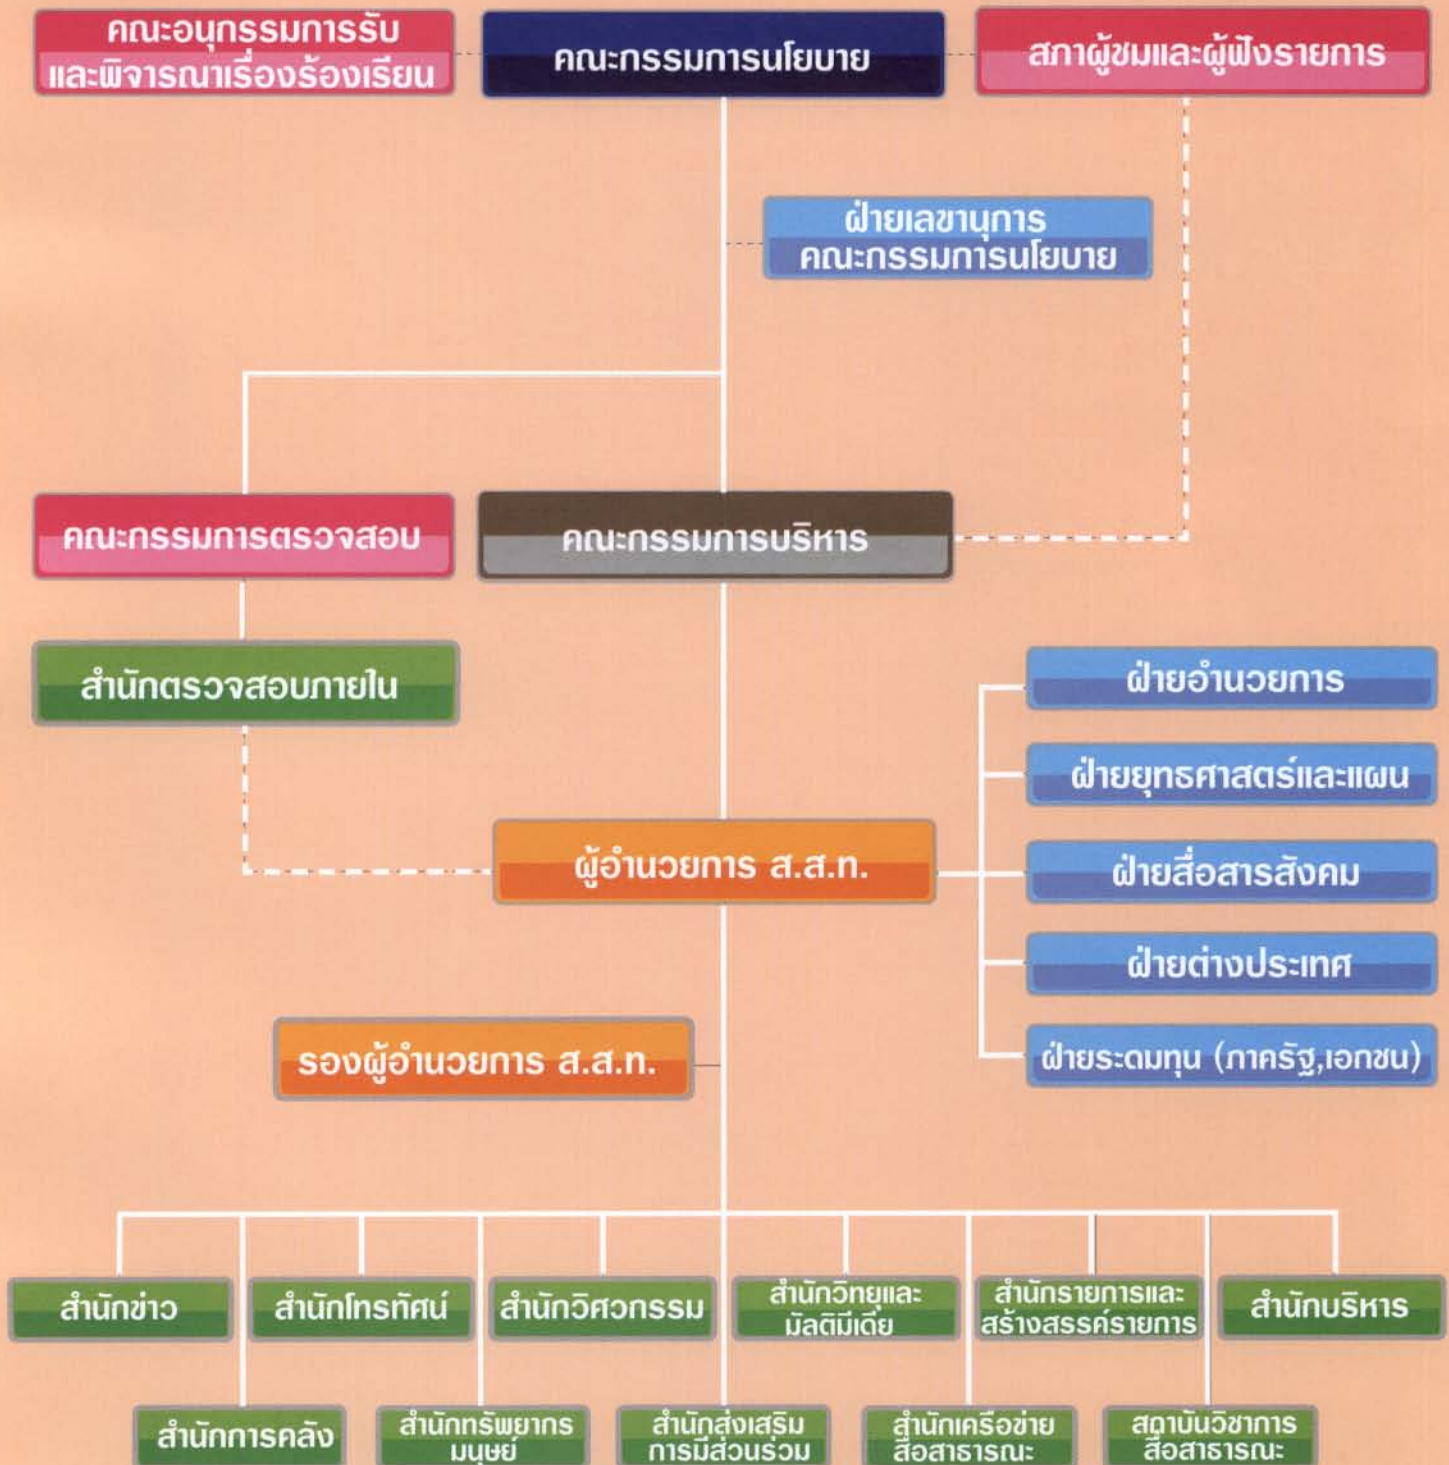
คณะอนุกรรมการรับและพิจารณาเรื่องร้องเรียน

คณะกรรมการนโยบาย

สภาผู้ชมและผู้ฟังรายการ

ฝ่ายเลขานุการคณะกรรมการนโยบาย

คณะกรรมการตรวจสอบ

คณะกรรมการบริหาร

สำนักตรวจสอบภายใน

ฝ่ายอำนวยการ

ฝ่ายยุทธศาสตร์และแผน

ผู้อำนวยการ ส.ส.ท.

ฝ่ายสื่อสารสังคม

ฝ่ายต่างประเทศ

รองผู้อำนวยการ ส.ส.ท.

ฝ่ายระดมทุน (ภาครัฐ,เอกชน)

สำนักข่าว

สำนักโทรทัศน์

สำนักวิศวกรรม

สำนักวิทยุและมัลติมีเดีย

สำนักรายการและสร้างสรรค์รายการ

สำนักบริหาร

สำนักการคลัง

สำนักทรัพยากรมนุษย์

สำนักส่งเสริมการมีส่วนร่วม

สำนักเครือข่ายสื่อสาธารณะ

สถาบันวิชาการสื่อสาธารณะ